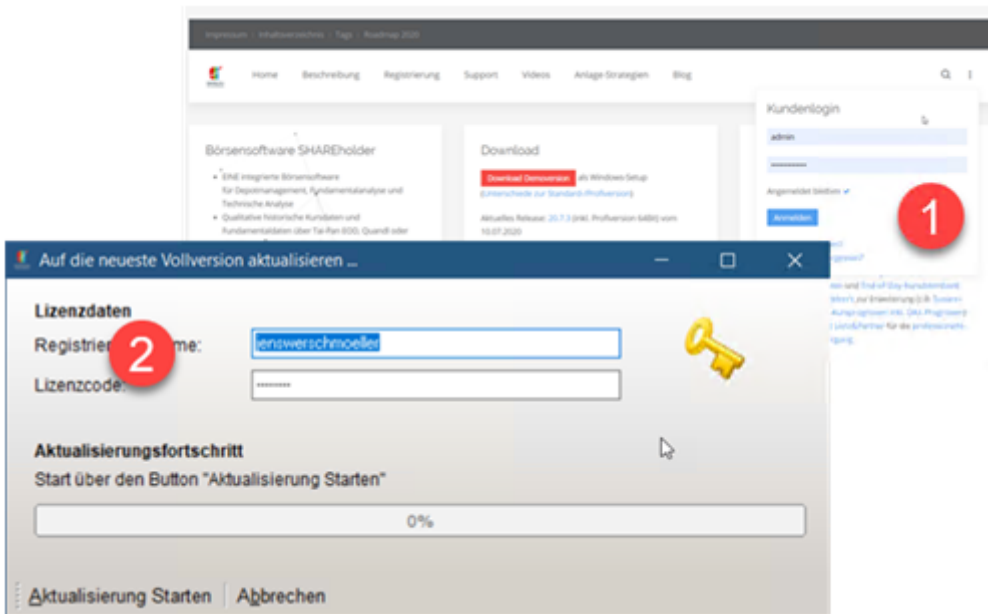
Impressum | Inhaltsverzeichnis | Tags | Roadmap 2020

Home Beschreibung Registrierung Support Videos Anlage-Strategien Blog

Kundenlogin

admin

••••••••••

Angemeldet bleiben ✔

Anmelden

Börsensoftware SHAREholder

• EINE integrierte Börsensoftware für Depotmanagement, Fundamentalanalyse und Technische Analyse
• Qualitative historische Kursdaten und Fundamentaldaten über Tai-Pan EOD, Quandl oder

Download

Download Demoversion als Windows-Setup (Unterschiede zur Standard-/Profiversion)

Aktuelles Release: 20.7.3 (inkl. Profiversion 64Bit) vom 10.07.2020

1

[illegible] und End-of-Day-Kursdatenbank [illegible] zur Erweiterung (z.B. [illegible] Kursprognosen inkl. DAX-Prognose) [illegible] für die professionelle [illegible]

Auf die neueste Vollversion aktualisieren ...

Lizenzdaten

Registrier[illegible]me:

2

iensverschmoeller

Lizenzcode:

••••••••

Aktualisierungsfortschritt

Start über den Button "Aktualisierung Starten"

0%

Aktualisierung Starten | Abbrechen